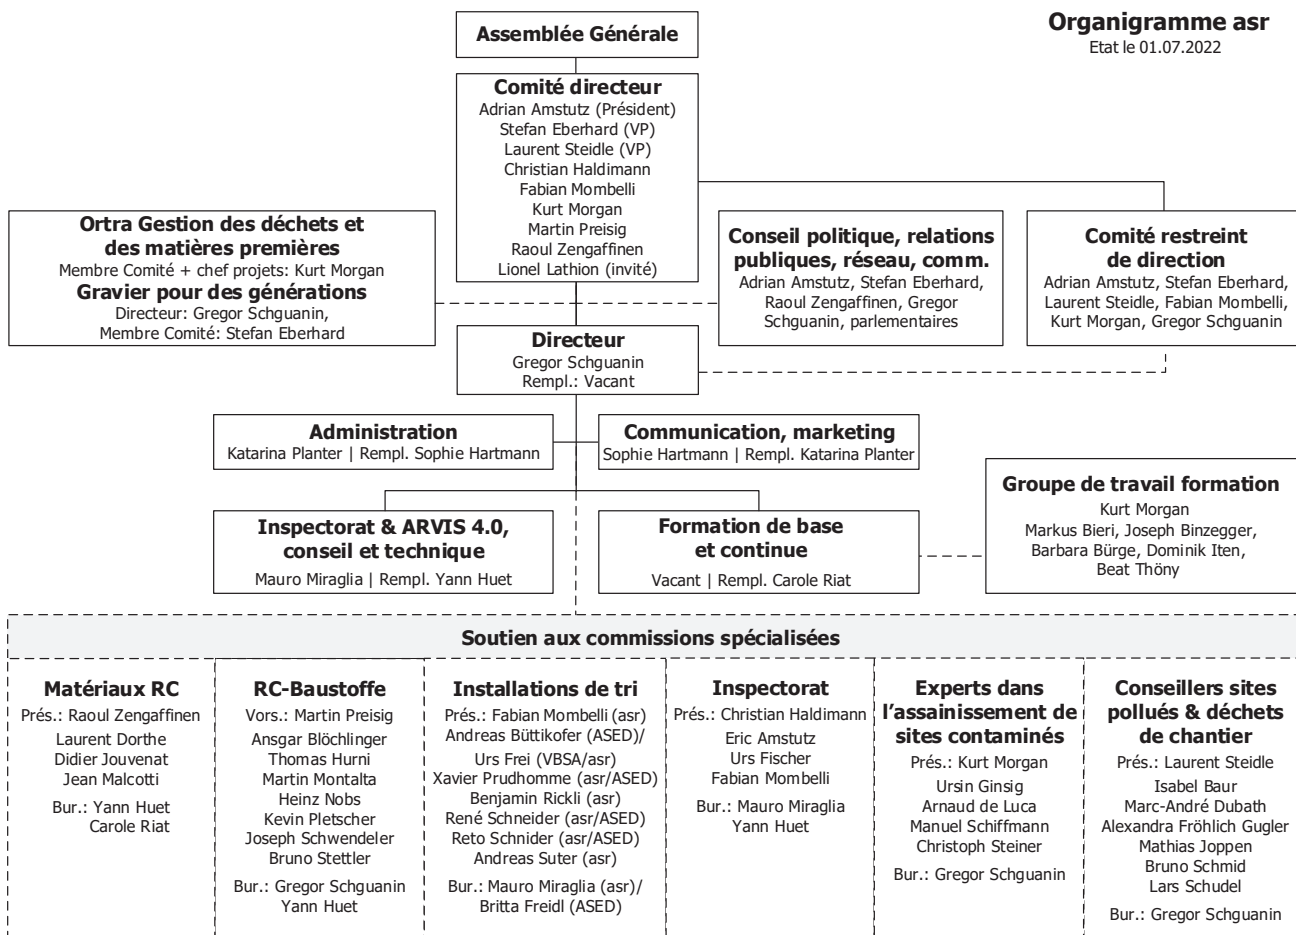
Organigramme asr
Etat le 01.07.2022

Assemblée Générale

Comité directeur
Adrian Amstutz (Président)
Stefan Eberhard (VP)
Laurent Steidle (VP)
Christian Haldimann
Fabian Mombelli
Kurt Morgan
Martin Preisig
Raoul Zengaffinen
Lionel Lathion (invité)

Ortra Gestion des déchets et des matières premières
Membre Comité + chef projets: Kurt Morgan
Gravier pour des générations
Directeur: Gregor Schguanin,
Membre Comité: Stefan Eberhard

Conseil politique, relations publiques, réseau, comm.
Adrian Amstutz, Stefan Eberhard, Raoul Zengaffinen, Gregor Schguanin, parlementaires

Comité restreint de direction
Adrian Amstutz, Stefan Eberhard, Laurent Steidle, Fabian Mombelli, Kurt Morgan, Gregor Schguanin

Directeur
Gregor Schguanin
Rempl.: Vacant

Administration
Katarina Planter | Rempl. Sophie Hartmann

Communication, marketing
Sophie Hartmann | Rempl. Katarina Planter

Groupe de travail formation
Kurt Morgan
Markus Bieri, Joseph Binzegger, Barbara Bürge, Dominik Iten, Beat Thöny

Inspectorat & ARVIS 4.0, conseil et technique
Mauro Miraglia | Rempl. Yann Huet

Formation de base et continue
Vacant | Rempl. Carole Riat

Soutien aux commissions spécialisées

Matériaux RC
Prés.: Raoul Zengaffinen
Laurent Dorthe
Didier Jouvenat
Jean Malcotti
Bur.: Yann Huet
Carole Riat

RC-Baustoffe
Vors.: Martin Preisig
Ansgar Blöchlinger
Thomas Hurni
Martin Montalta
Heinz Nobs
Kevin Pletscher
Joseph Schwendeler
Bruno Stettler
Bur.: Gregor Schguanin
Yann Huet

Installations de tri
Prés.: Fabian Mombelli (asr)
Andreas Büttikofer (ASED)/
Urs Frei (VBSA/asr)
Xavier Prudhomme (asr/ASED)
Benjamin Rickli (asr)
René Schneider (asr/ASED)
Reto Schnider (asr/ASED)
Andreas Suter (asr)
Bur.: Mauro Miraglia (asr)/
Britta Freidl (ASED)

Inspectorat
Prés.: Christian Haldimann
Eric Amstutz
Urs Fischer
Fabian Mombelli
Bur.: Mauro Miraglia
Yann Huet

Experts dans l'assainissement de sites contaminés
Prés.: Kurt Morgan
Ursin Ginsig
Arnaud de Luca
Manuel Schiffmann
Christoph Steiner
Bur.: Gregor Schguanin

Conseillers sites pollués & déchets de chantier
Prés.: Laurent Steidle
Isabel Baur
Marc-André Dubath
Alexandra Fröhlich Gugler
Mathias Joppen
Bruno Schmid
Lars Schudel
Bur.: Gregor Schguanin